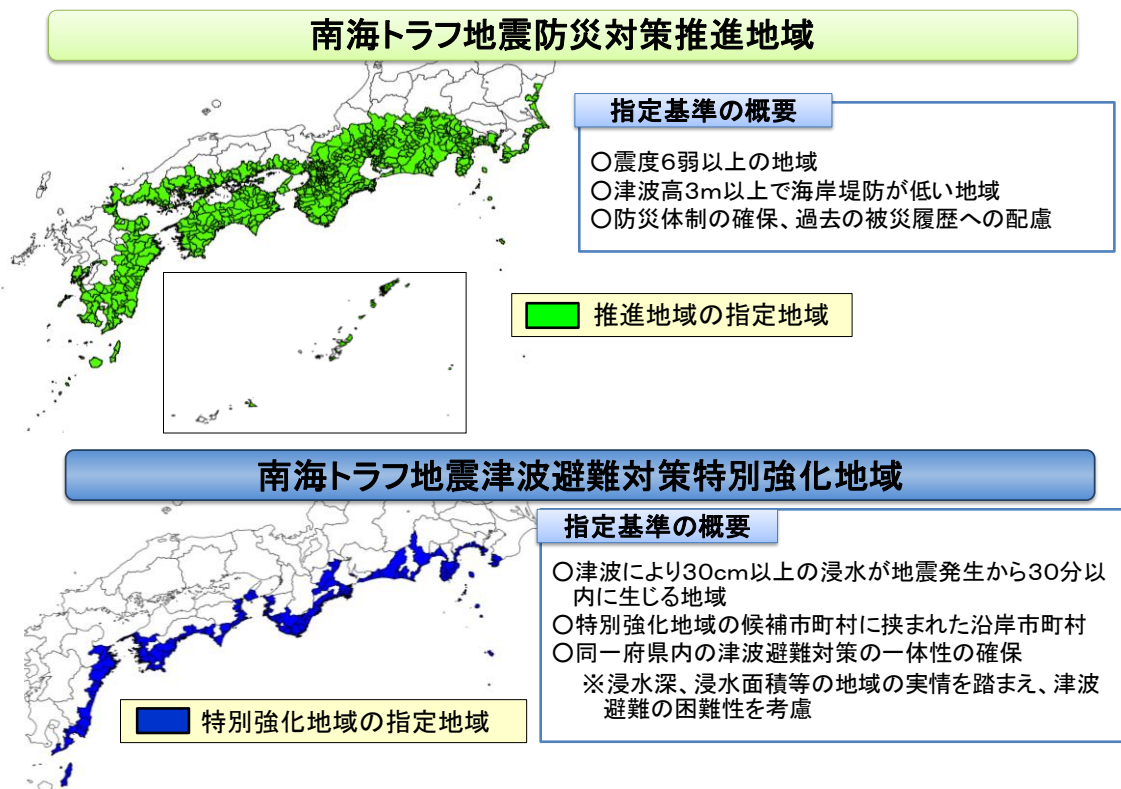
南海トラフ地震防災対策推進地域

指定基準の概要

○震度6弱以上の地域
○津波高3m以上で海岸堤防が低い地域
○防災体制の確保、過去の被災履歴への配慮

推進地域の指定地域

南海トラフ地震津波避難対策特別強化地域

指定基準の概要

○津波により30cm以上の浸水が地震発生から30分以内に生じる地域
○特別強化地域の候補市町村に挟まれた沿岸市町村
○同一府県内の津波避難対策の一体性の確保
※浸水深、浸水面積等の地域の実情を踏まえ、津波避難の困難性を考慮

特別強化地域の指定地域